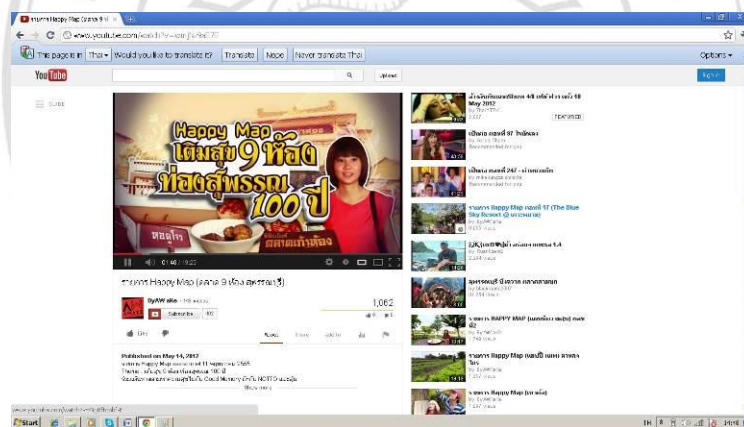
รายการ Happy Map (ตลาด 9 ห้อง ×

www.youtube.com/watch?v=

This page is in Thai ▾ Would you like to translate it? Translate Nope Never translate Thai

Options ▾

YouTube

Upload

Sign in

GUIDE

Happy Map เดิมสุข 9 ห้อง ท่องสุพรรณ 100 ปี

0:46 / 19:22

รายการ Happy Map (ตลาด 9 ห้อง สุพรรณบุรี)

ByAW aw · 195 videos

Subscribe 197

1,062

Published on May 14, 2012

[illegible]

Show more

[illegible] May 2012

TEENSAVED

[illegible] 97 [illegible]

Recommended for you

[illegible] 247 - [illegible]

Recommended for you

รายการ Happy Map ตอนที่ 17 (The Blue Sky Resort @ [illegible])

by ByAWaw

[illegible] 1.4

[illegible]

รายการ HAPPY MAP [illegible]

by ByAWaw

รายการ Happy Map (ตอนที่ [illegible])

by ByAWaw

รายการ Happy Map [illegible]

by ByAWaw

Start

TH 11:44